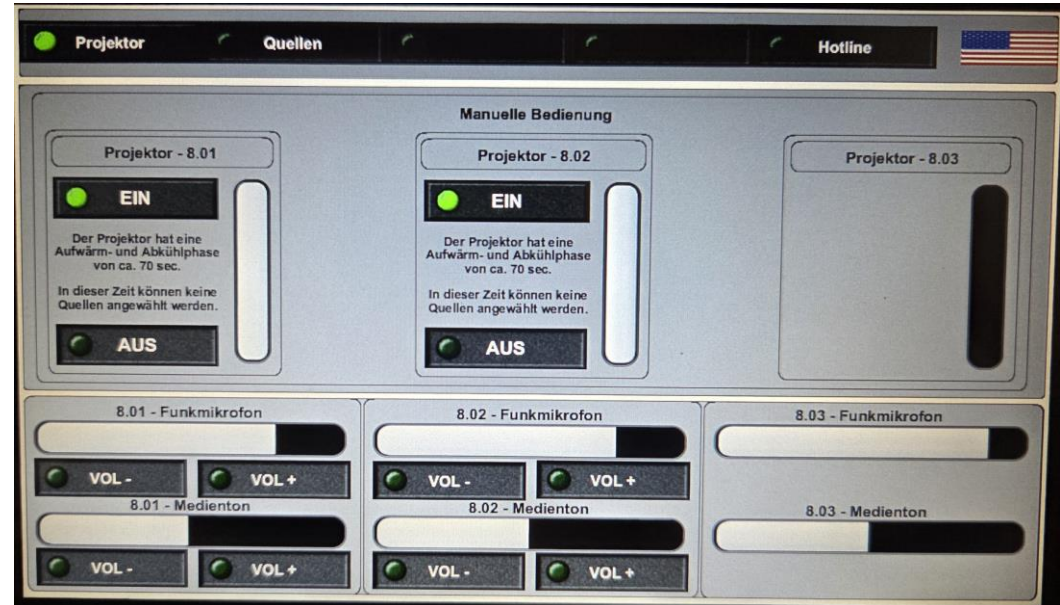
Projektor Quellen Hotline

Manuelle Bedienung

Projektor - 8.01

EIN

Der Projektor hat eine Aufwärm- und Abkühlphase von ca. 70 sec.

In dieser Zeit können keine Quellen angewählt werden.

AUS

Projektor - 8.02

EIN

Der Projektor hat eine Aufwärm- und Abkühlphase von ca. 70 sec.

In dieser Zeit können keine Quellen angewählt werden.

AUS

Projektor - 8.03

8.01 - Funkmikrofon

VOL - VOL +

8.01 - Medienton

VOL - VOL +

8.02 - Funkmikrofon

VOL - VOL +

8.02 - Medienton

VOL - VOL +

8.03 - Funkmikrofon

8.03 - Medienton